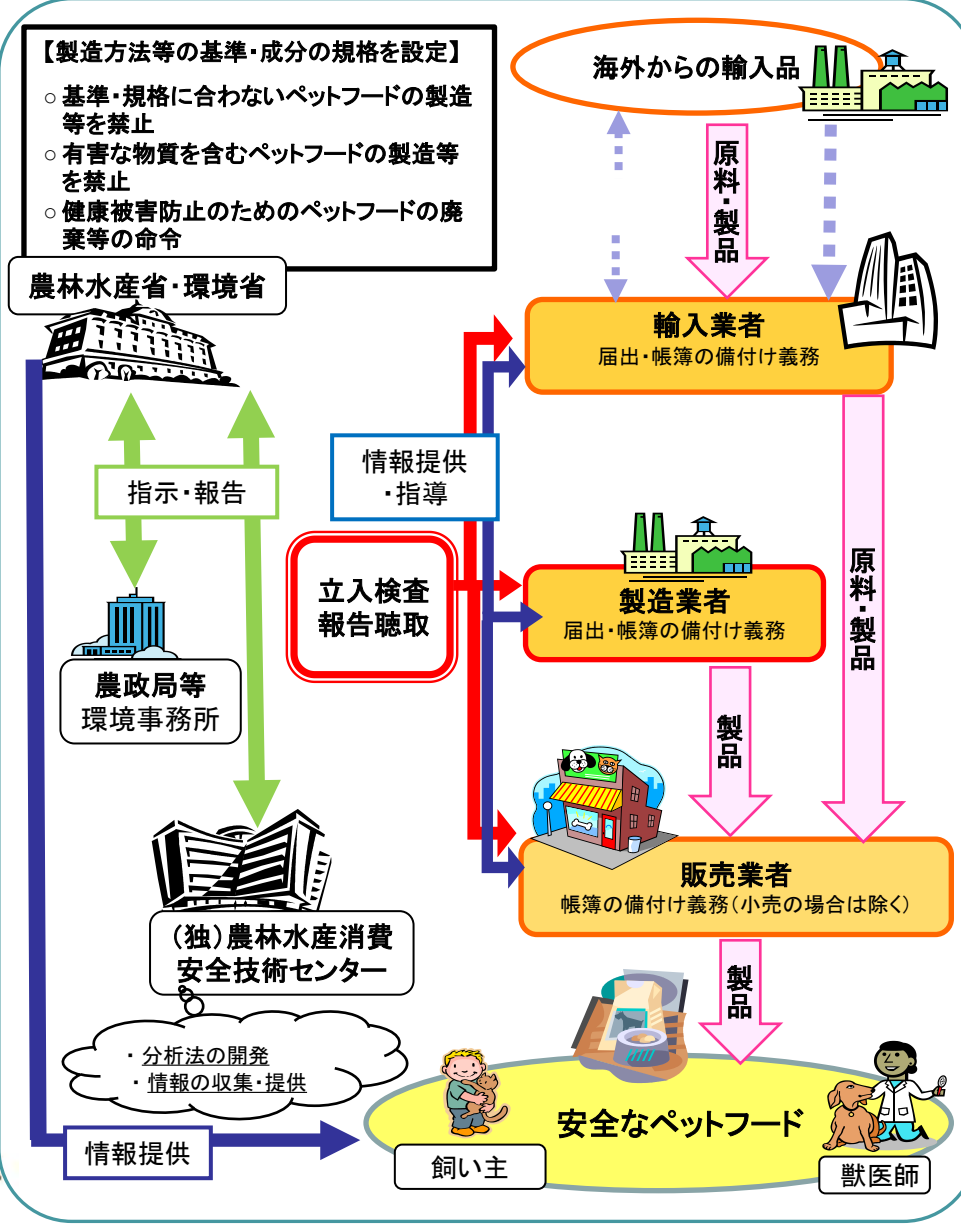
【製造方法等の基準・成分の規格を設定】
○ 基準・規格に合わないペットフードの製造等を禁止
○ 有害な物質を含むペットフードの製造等を禁止
○ 健康被害防止のためのペットフードの廃棄等の命令

海外からの輸入品

原料・製品

農林水産省・環境省

輸入業者
届出・帳簿の備付け義務

指示・報告

情報提供・指導

立入検査
報告聴取

製造業者
届出・帳簿の備付け義務

原料・製品

農政局等
環境事務所

製品

販売業者
帳簿の備付け義務（小売の場合は除く）

（独）農林水産消費安全技術センター

製品

・ 分析法の開発
・ 情報の収集・提供

安全なペットフード

情報提供

飼い主

獣医師